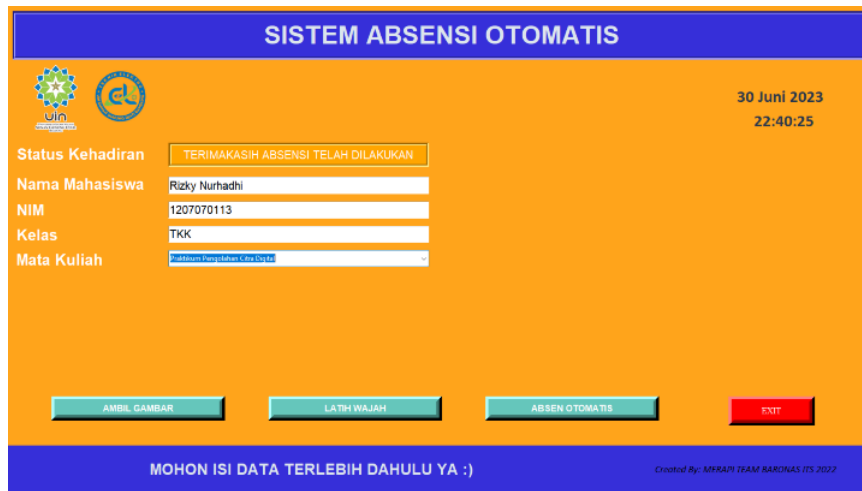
SISTEM ABSENSI OTOMATIS

UIN

30 Juni 2023
22:40:25

Status Kehadiran
TERIMAKASIH ABSENSI TELAH DILAKUKAN

Nama Mahasiswa
Rizky Nurhadhi

NIM
1207070113

Kelas
TKK

Mata Kuliah
Praktikum Pengolahan Citra Digital

AMBIL GAMBAR
LATIH WAJAH
ABSEN OTOMATIS
EXIT

MOHON ISI DATA TERLEBIH DAHULU YA :)

Created By: MERAPI TEAM BARONAS ITS 2022